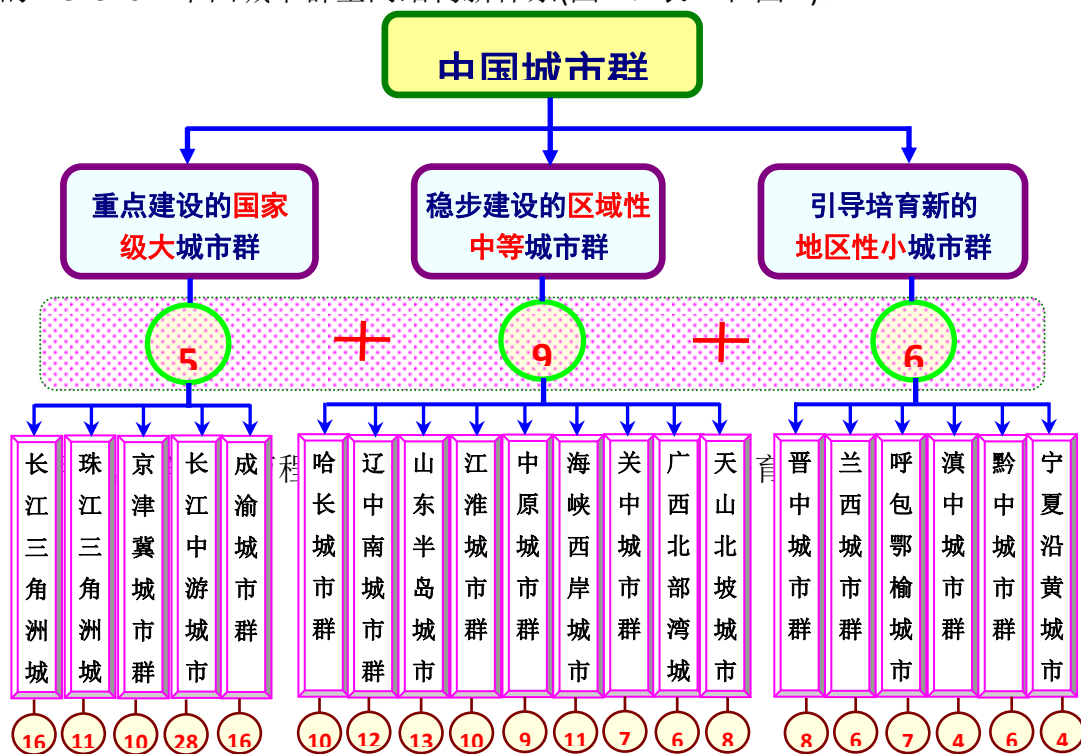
中国城市群

重点建设的国家级大城市群

稳步建设的区域性中等城市群

引导培育新的地区性小城市群

5 ＋ 9 ＋ 6

长江三角洲城

珠江三角洲城

京津冀城市群

长江中游城市

成渝城市群

哈长城市群

辽中南城市群

山东半岛城市

江淮城市群

中原城市群

海峡西岸城市

关中城市群

广西北部湾城

天山北坡城市

晋中城市群

兰西城市群

呼包鄂榆城市

滇中城市群

黔中城市群

宁夏沿黄城市

16 11 10 28 16 10 12 13 10 9 11 7 6 8 8 6 7 4 6 4